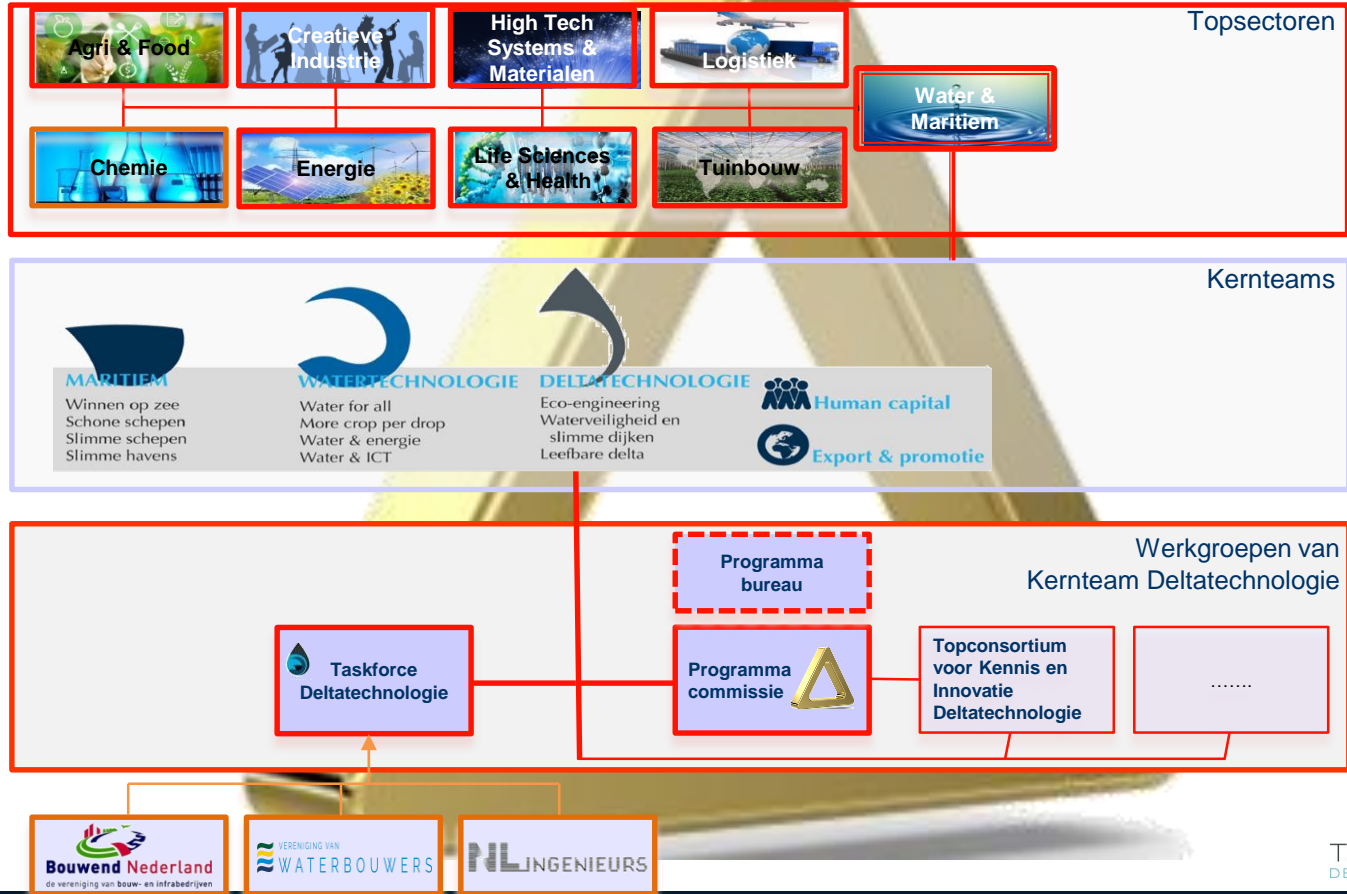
Topsectoren

Agri & Food

Creatieve Industrie

High Tech Systems & Materialen

Logistiek

Water & Maritiem

Chemie

Energie

Life Sciences & Health

Tuinbouw

Kernteams

MARITIEM
Winnen op zee
Schone schepen
Slimme schepen
Slimme havens

WATERTECHNOLOGIE
Water for all
More crop per drop
Water & energie
Water & ICT

DELTATECHNOLOGIE
Eco-engineering
Waterveiligheid en slimme dijken
Leefbare delta

Human capital

Export & promotie

Werkgroepen van Kernteam Deltatechnologie

Programma bureau

Taskforce Deltatechnologie

Programma commissie

Topconsortium voor Kennis en Innovatie Deltatechnologie

.......

Bouwend Nederland
de vereniging van bouw- en infrabedrijven

VERENIGING VAN WATERBOUWERS

NL INGENIEURS

T
DE